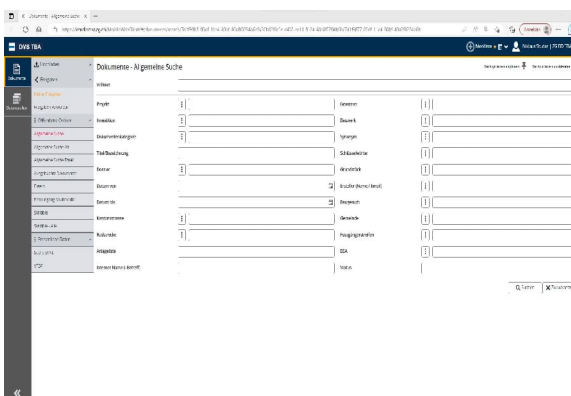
Dokumente - Allgemeine Suche

DVS TBA

Dokumente

Dokumente - Allgemeine Suche

Volltext

Projekt
Installation
Dokumentenkategorie
Titel/Bezeichnung
Ersteller
Datum von
Datum bis
Kostenstelle
Mediensatz
Anlagedatei
Ersteller (Name) Kontrolle

Gewerke
Bauwerk
Sprache
Schlüsselwörter
Aktenzeichen
Ersteller (Name) Annot.
Freigabe
Gewerke
Freigabestatus
GDA
Status

Suchen
Zurücksetzen